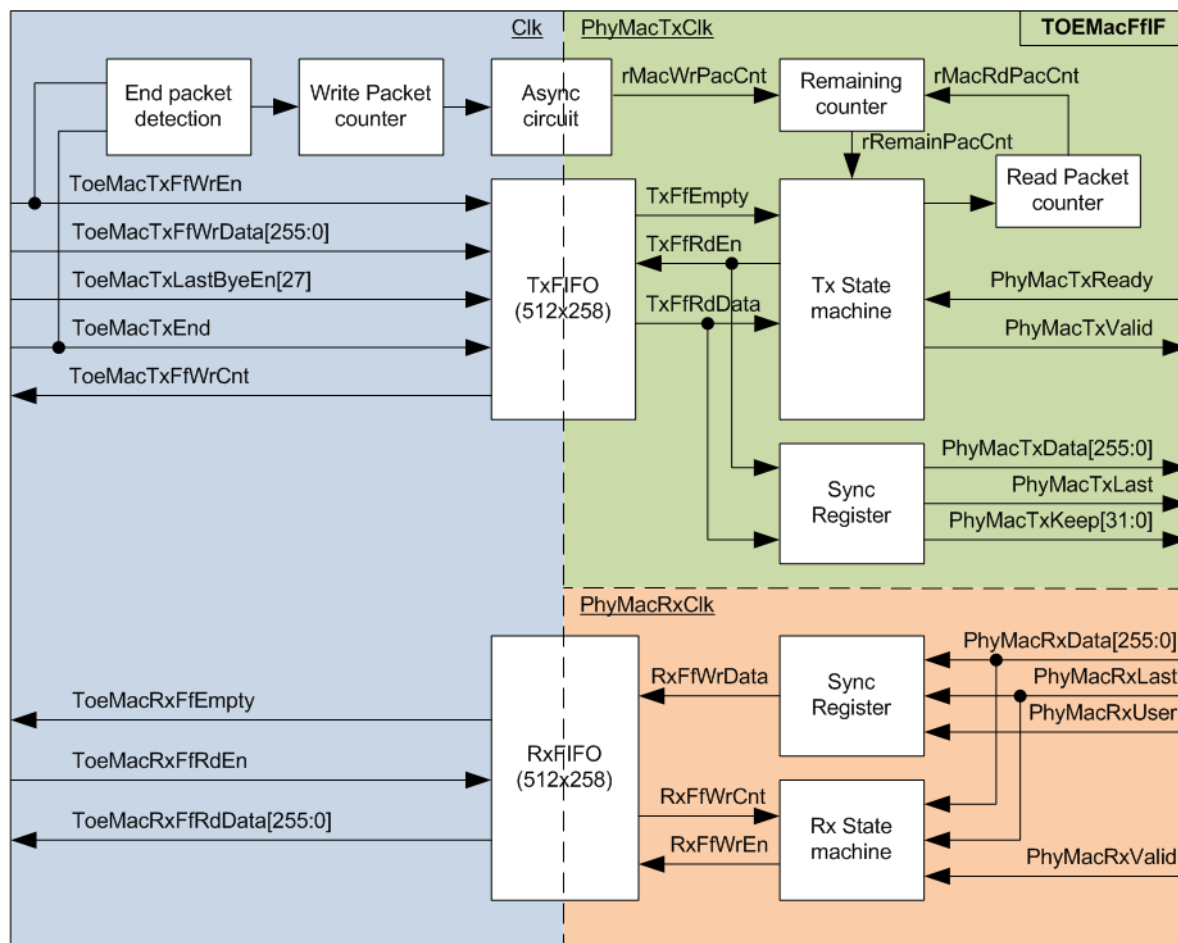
Clk
PhyMacTxClk
TOEMacFfIF

End packet detection
Write Packet counter
Async circuit
rMacWrPacCnt
Remaining counter
rMacRdPacCnt
rRemainPacCnt
Read Packet counter

ToeMacTxFfWrEn
ToeMacTxFfWrData[255:0]
ToeMacTxLastByeEn[27]
ToeMacTxEnd
ToeMacTxFfWrCnt

TxFIFO (512x258)
TxFfEmpty
TxFfRdEn
TxFfRdData
Tx State machine
PhyMacTxReady
PhyMacTxValid

Sync Register
PhyMacTxData[255:0]
PhyMacTxLast
PhyMacTxKeep[31:0]

PhyMacRxClk

ToeMacRxFfEmpty
ToeMacRxFfRdEn
ToeMacRxFfRdData[255:0]

RxFIFO (512x258)
RxFfWrData
Sync Register
PhyMacRxData[255:0]
PhyMacRxLast
PhyMacRxUser
RxFfWrCnt
RxFfWrEn
Rx State machine
PhyMacRxValid